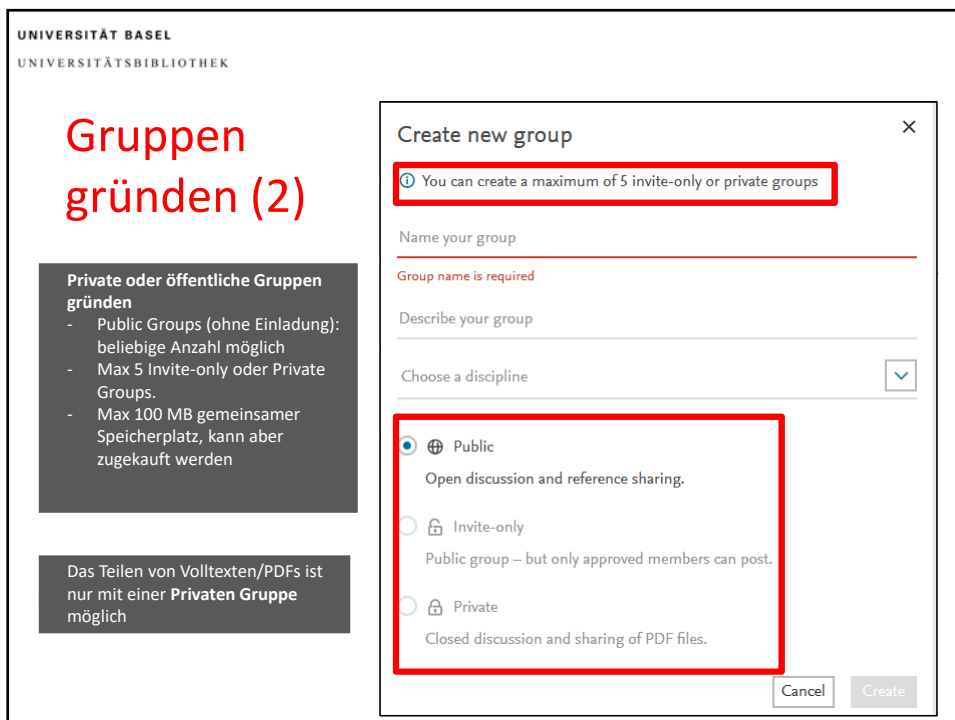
UNIVERSITÄT BASEL
UNIVERSITÄTSBIBLIOTHEK

Gruppen gründen (2)

**Private oder öffentliche Gruppen gründen**
- Public Groups (ohne Einladung): beliebige Anzahl möglich
- Max 5 Invite-only oder Private Groups.
- Max 100 MB gemeinsamer Speicherplatz, kann aber zugekauft werden

Das Teilen von Volltexten/PDFs ist nur mit einer **Privaten Gruppe** möglich

Create new group
×
ⓘ You can create a maximum of 5 invite-only or private groups

Name your group
Group name is required

Describe your group

Choose a discipline

Public
Open discussion and reference sharing.

Invite-only
Public group – but only approved members can post.

Private
Closed discussion and sharing of PDF files.

Cancel
Create